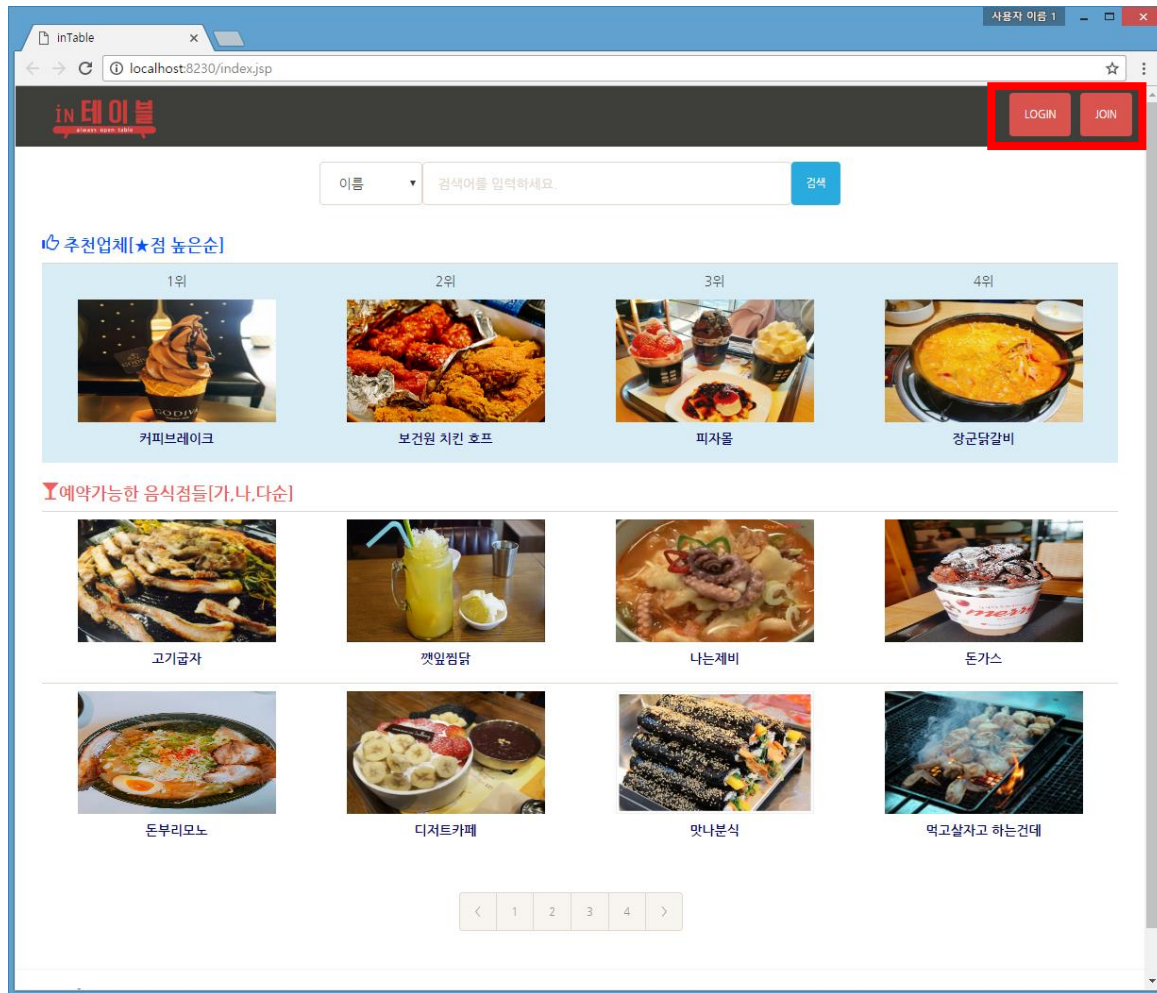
사용자 이름 1

inTable ×

localhost:8230/index.jsp

iN 테이블
always open table

LOGIN JOIN

이름 ▾ 검색어를 입력하세요. 검색

추천업체[★점 높은순]

1위 2위 3위 4위

커피브레이크 보건원 치킨 호프 피자몰 장군닭갈비

예약가능한 음식점들[가,나,다순]

고기굽자 깻잎찜닭 나는제비 돈가스

돈부리모노 디저트카페 맛나분식 먹고살자고 하는건데

‹ 1 2 3 4 ›